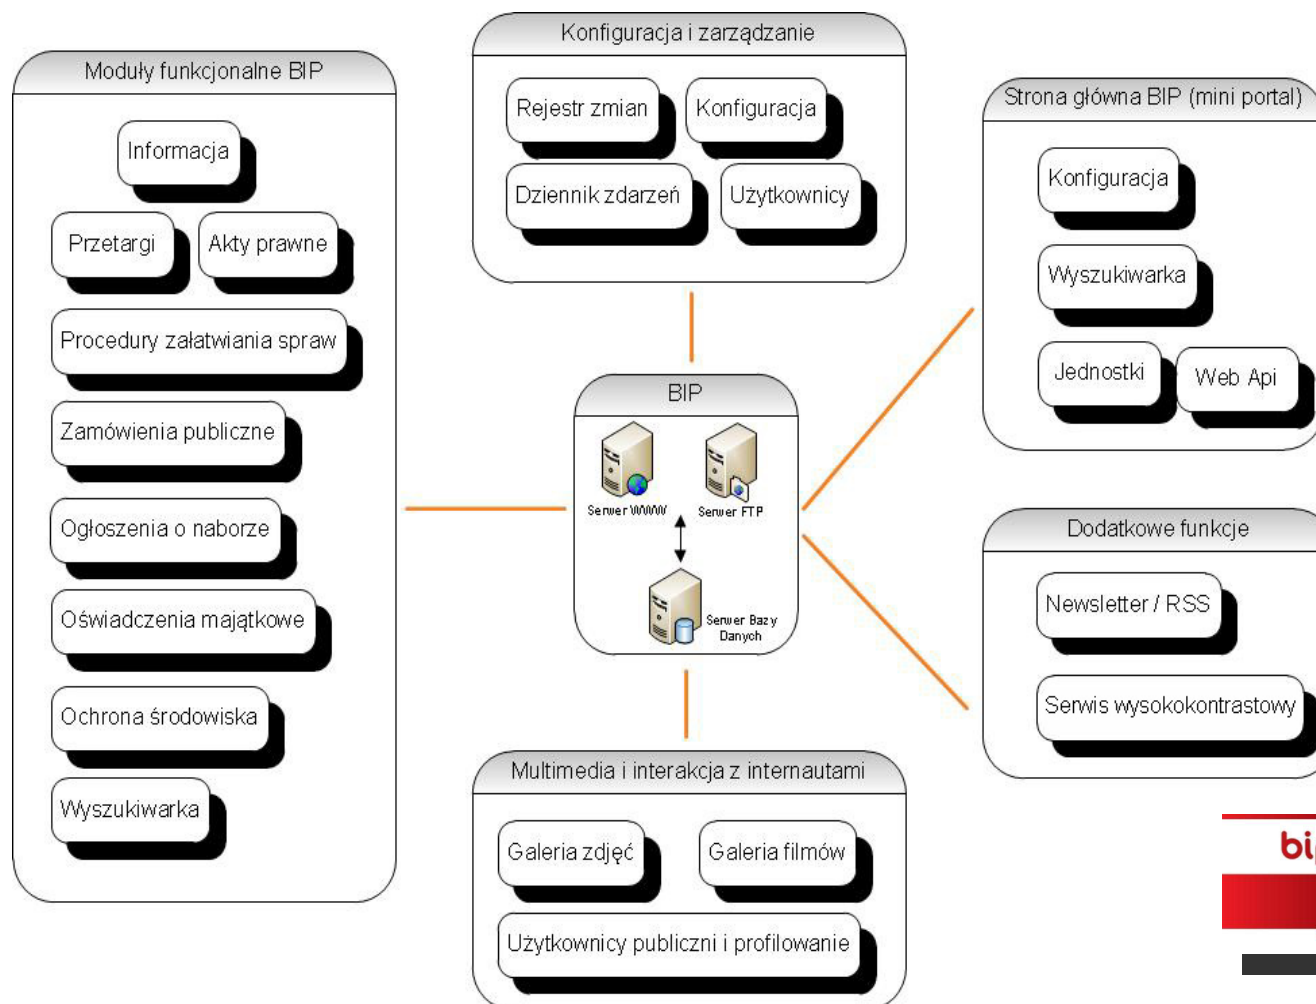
Moduły funkcjonalne BIP

Informacja

Przetargi

Akty prawne

Procedury załatwiania spraw

Zamówienia publiczne

Ogłoszenia o naborze

Oświadczenia majątkowe

Ochrona środowiska

Wyszukiwarka

Konfiguracja i zarządzanie

Rejestr zmian

Konfiguracja

Dziennik zdarzeń

Użytkownicy

BIP

Serwer WWW

Serwer FTP

Serwer Bazy Danych

Multimedia i interakcja z internautami

Galeria zdjęć

Galeria filmów

Użytkownicy publiczni i profilowanie

Strona główna BIP (mini portal)

Konfiguracja

Wyszukiwarka

Jednostki

Web Api

Dodatkowe funkcje

Newsletter / RSS

Serwis wysokokontrastowy

bi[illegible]